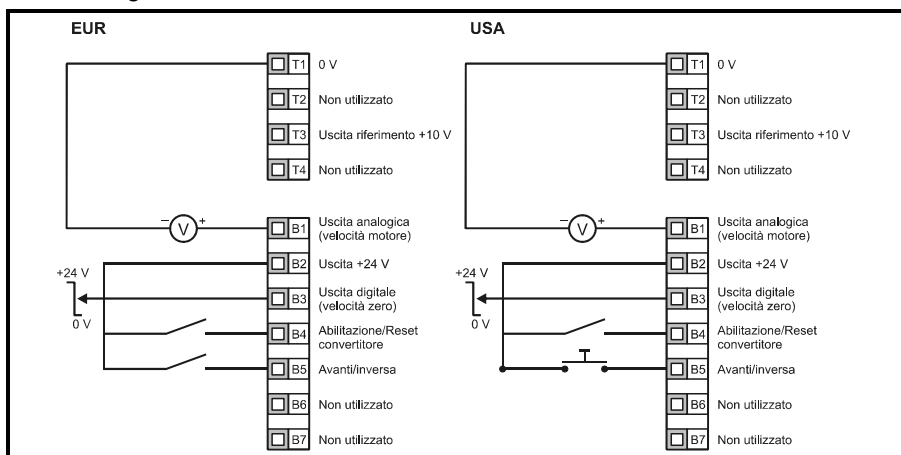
EUR

T1 0 V

T2 Non utilizzato

T3 Uscita riferimento +10 V

T4 Non utilizzato

− V +

B1 Uscita analogica (velocità motore)

+24 V

B2 Uscita +24 V

B3 Uscita digitale (velocità zero)

0 V

B4 Abilitazione/Reset convertitore

B5 Avanti/inversa

B6 Non utilizzato

B7 Non utilizzato

USA

T1 0 V

T2 Non utilizzato

T3 Uscita riferimento +10 V

T4 Non utilizzato

− V +

B1 Uscita analogica (velocità motore)

+24 V

B2 Uscita +24 V

B3 Uscita digitale (velocità zero)

0 V

B4 Abilitazione/Reset convertitore

B5 Avanti/inversa

B6 Non utilizzato

B7 Non utilizzato